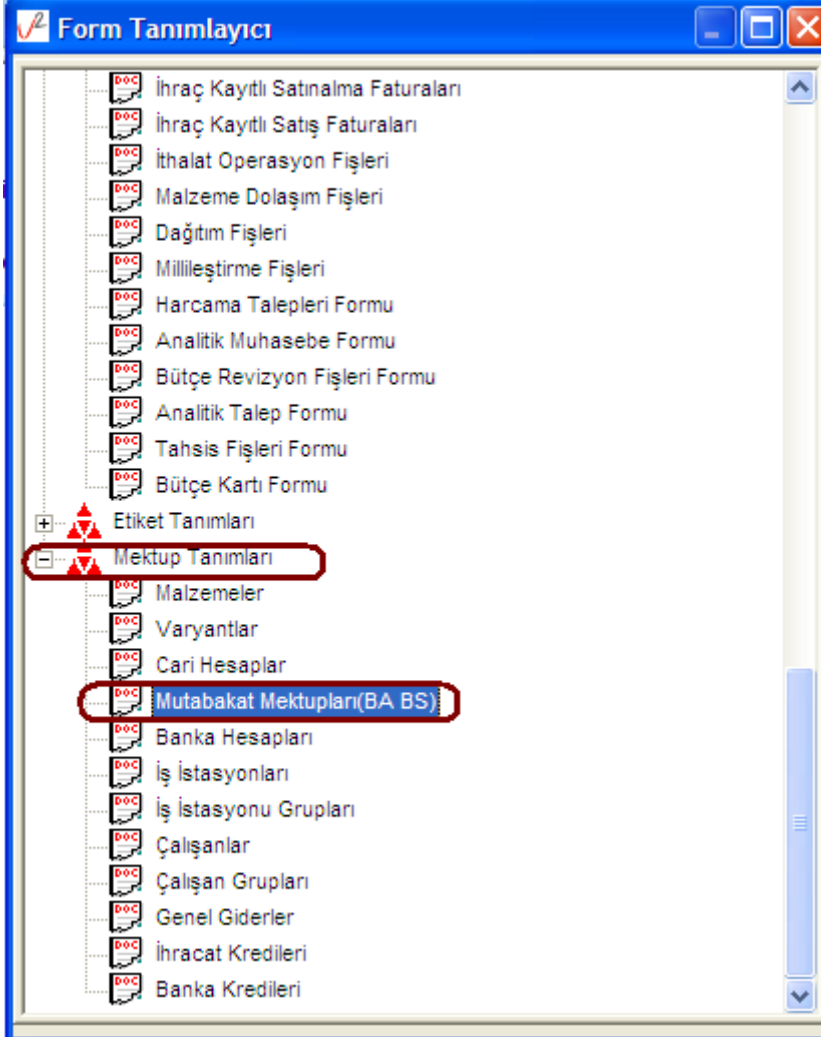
Form Tanımlayıcı

İhraç Kayıtlı Satınalma Faturaları
İhraç Kayıtlı Satış Faturaları
İthalat Operasyon Fişleri
Malzeme Dolaşım Fişleri
Dağıtım Fişleri
Millileştirme Fişleri
Harcama Talepleri Formu
Analitik Muhasebe Formu
Bütçe Revizyon Fişleri Formu
Analitik Talep Formu
Tahsis Fişleri Formu
Bütçe Kartı Formu
Etiket Tanımları
Mektup Tanımları
Malzemeler
Varyantlar
Cari Hesaplar
Mutabakat Mektupları(BA BS)
Banka Hesapları
İş İstasyonları
İş İstasyonu Grupları
Çalışanlar
Çalışan Grupları
Genel Giderler
İhracat Kredileri
Banka Kredileri